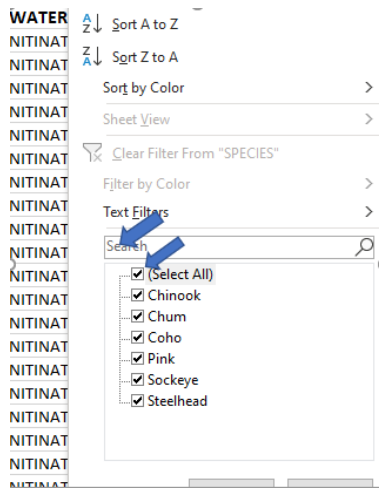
WATER
NITINAT
NITINAT
NITINAT
NITINAT
NITINAT
NITINAT
NITINAT
NITINAT
NITINAT
NITINAT
NITINAT
NITINAT
NITINAT
NITINAT
NITINAT
NITINAT
NITINAT
NITINAT
NITINAT
NITINAT
NITINAT
NITINAT

Sort A to Z
Sort Z to A
Sort by Color
Sheet View
Clear Filter From "SPECIES"
Filter by Color
Text Filters
Search
(Select All)
Chinook
Chum
Coho
Pink
Sockeye
Steelhead